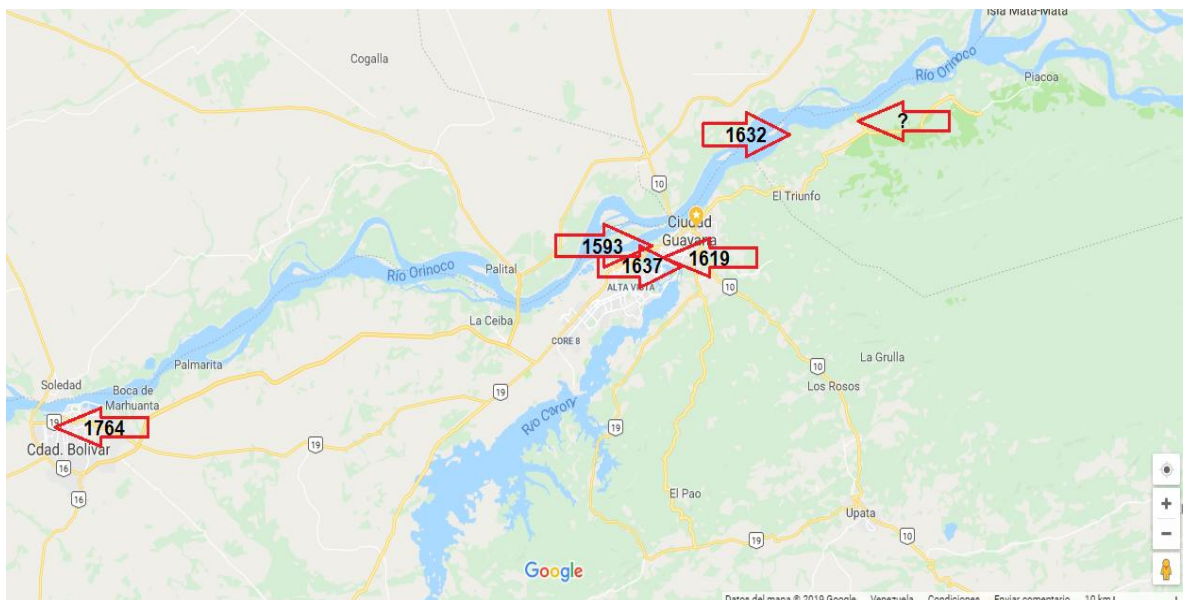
Isla Mata-Mata
Río Orinoco
Piacoa
Cogalla
1632
?
10
El Triunfo
Ciudad Guayana
1593
1637
1619
Río Orinoco
Palital
ALTA VISTA
10
La Ceiba
CORE 8
10
La Grulla
Los Rosos
Palmarita
Soledad
Boca de Marhuanta
19
19
1764
Río Caroní
19
Cdad. Bolívar
19
16
16
El Pao
Upata
10
19
Google
Datos del mapa ©2019 Google Venezuela Condiciones Enviar comentario 10 km
+
−